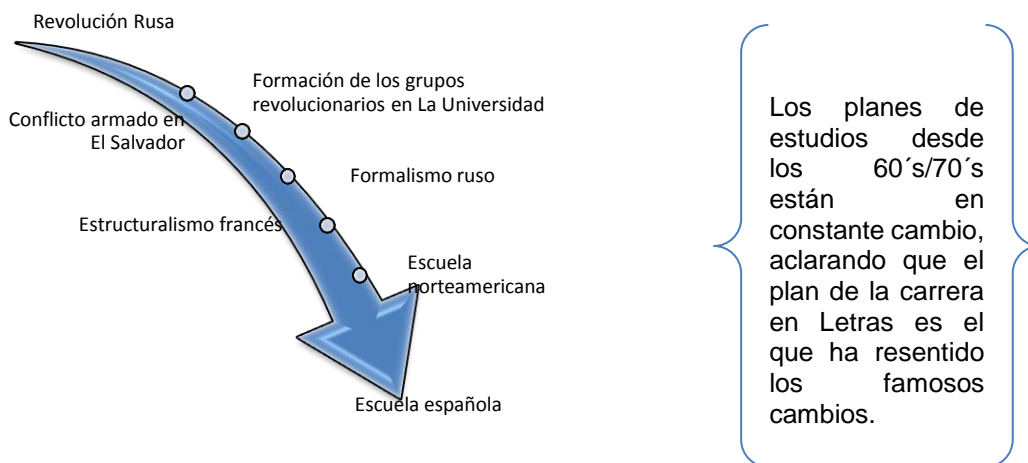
Revolución Rusa

Formación de los grupos revolucionarios en La Universidad

Conflicto armado en El Salvador

Formalismo ruso

Estructuralismo francés

Escuela norteamericana

Escuela española

Los planes de estudios desde los 60´s/70´s están en constante cambio, aclarando que el plan de la carrera en Letras es el que ha resentido los famosos cambios.